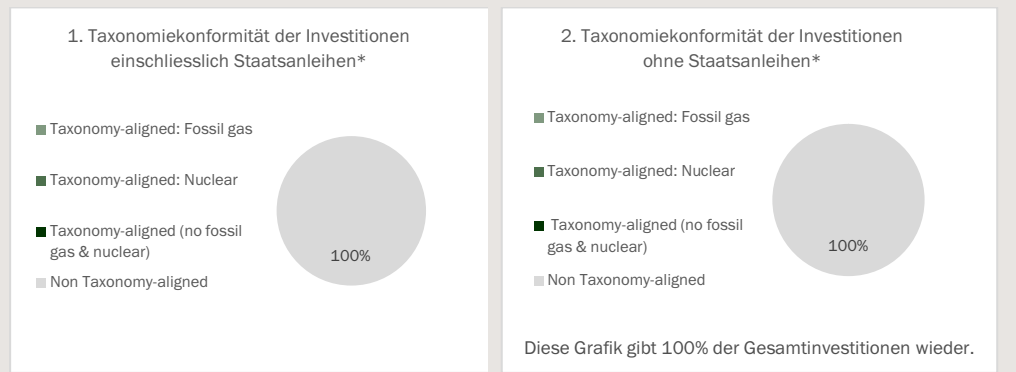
1. Taxonomiekonformität der Investitionen einschliesslich Staatsanleihen*

Taxonomy-aligned: Fossil gas

Taxonomy-aligned: Nuclear

Taxonomy-aligned (no fossil gas & nuclear)

Non Taxonomy-aligned

100%

2. Taxonomiekonformität der Investitionen ohne Staatsanleihen*

Taxonomy-aligned: Fossil gas

Taxonomy-aligned: Nuclear

Taxonomy-aligned (no fossil gas & nuclear)

Non Taxonomy-aligned

100%

Diese Grafik gibt 100% der Gesamtinvestitionen wieder.